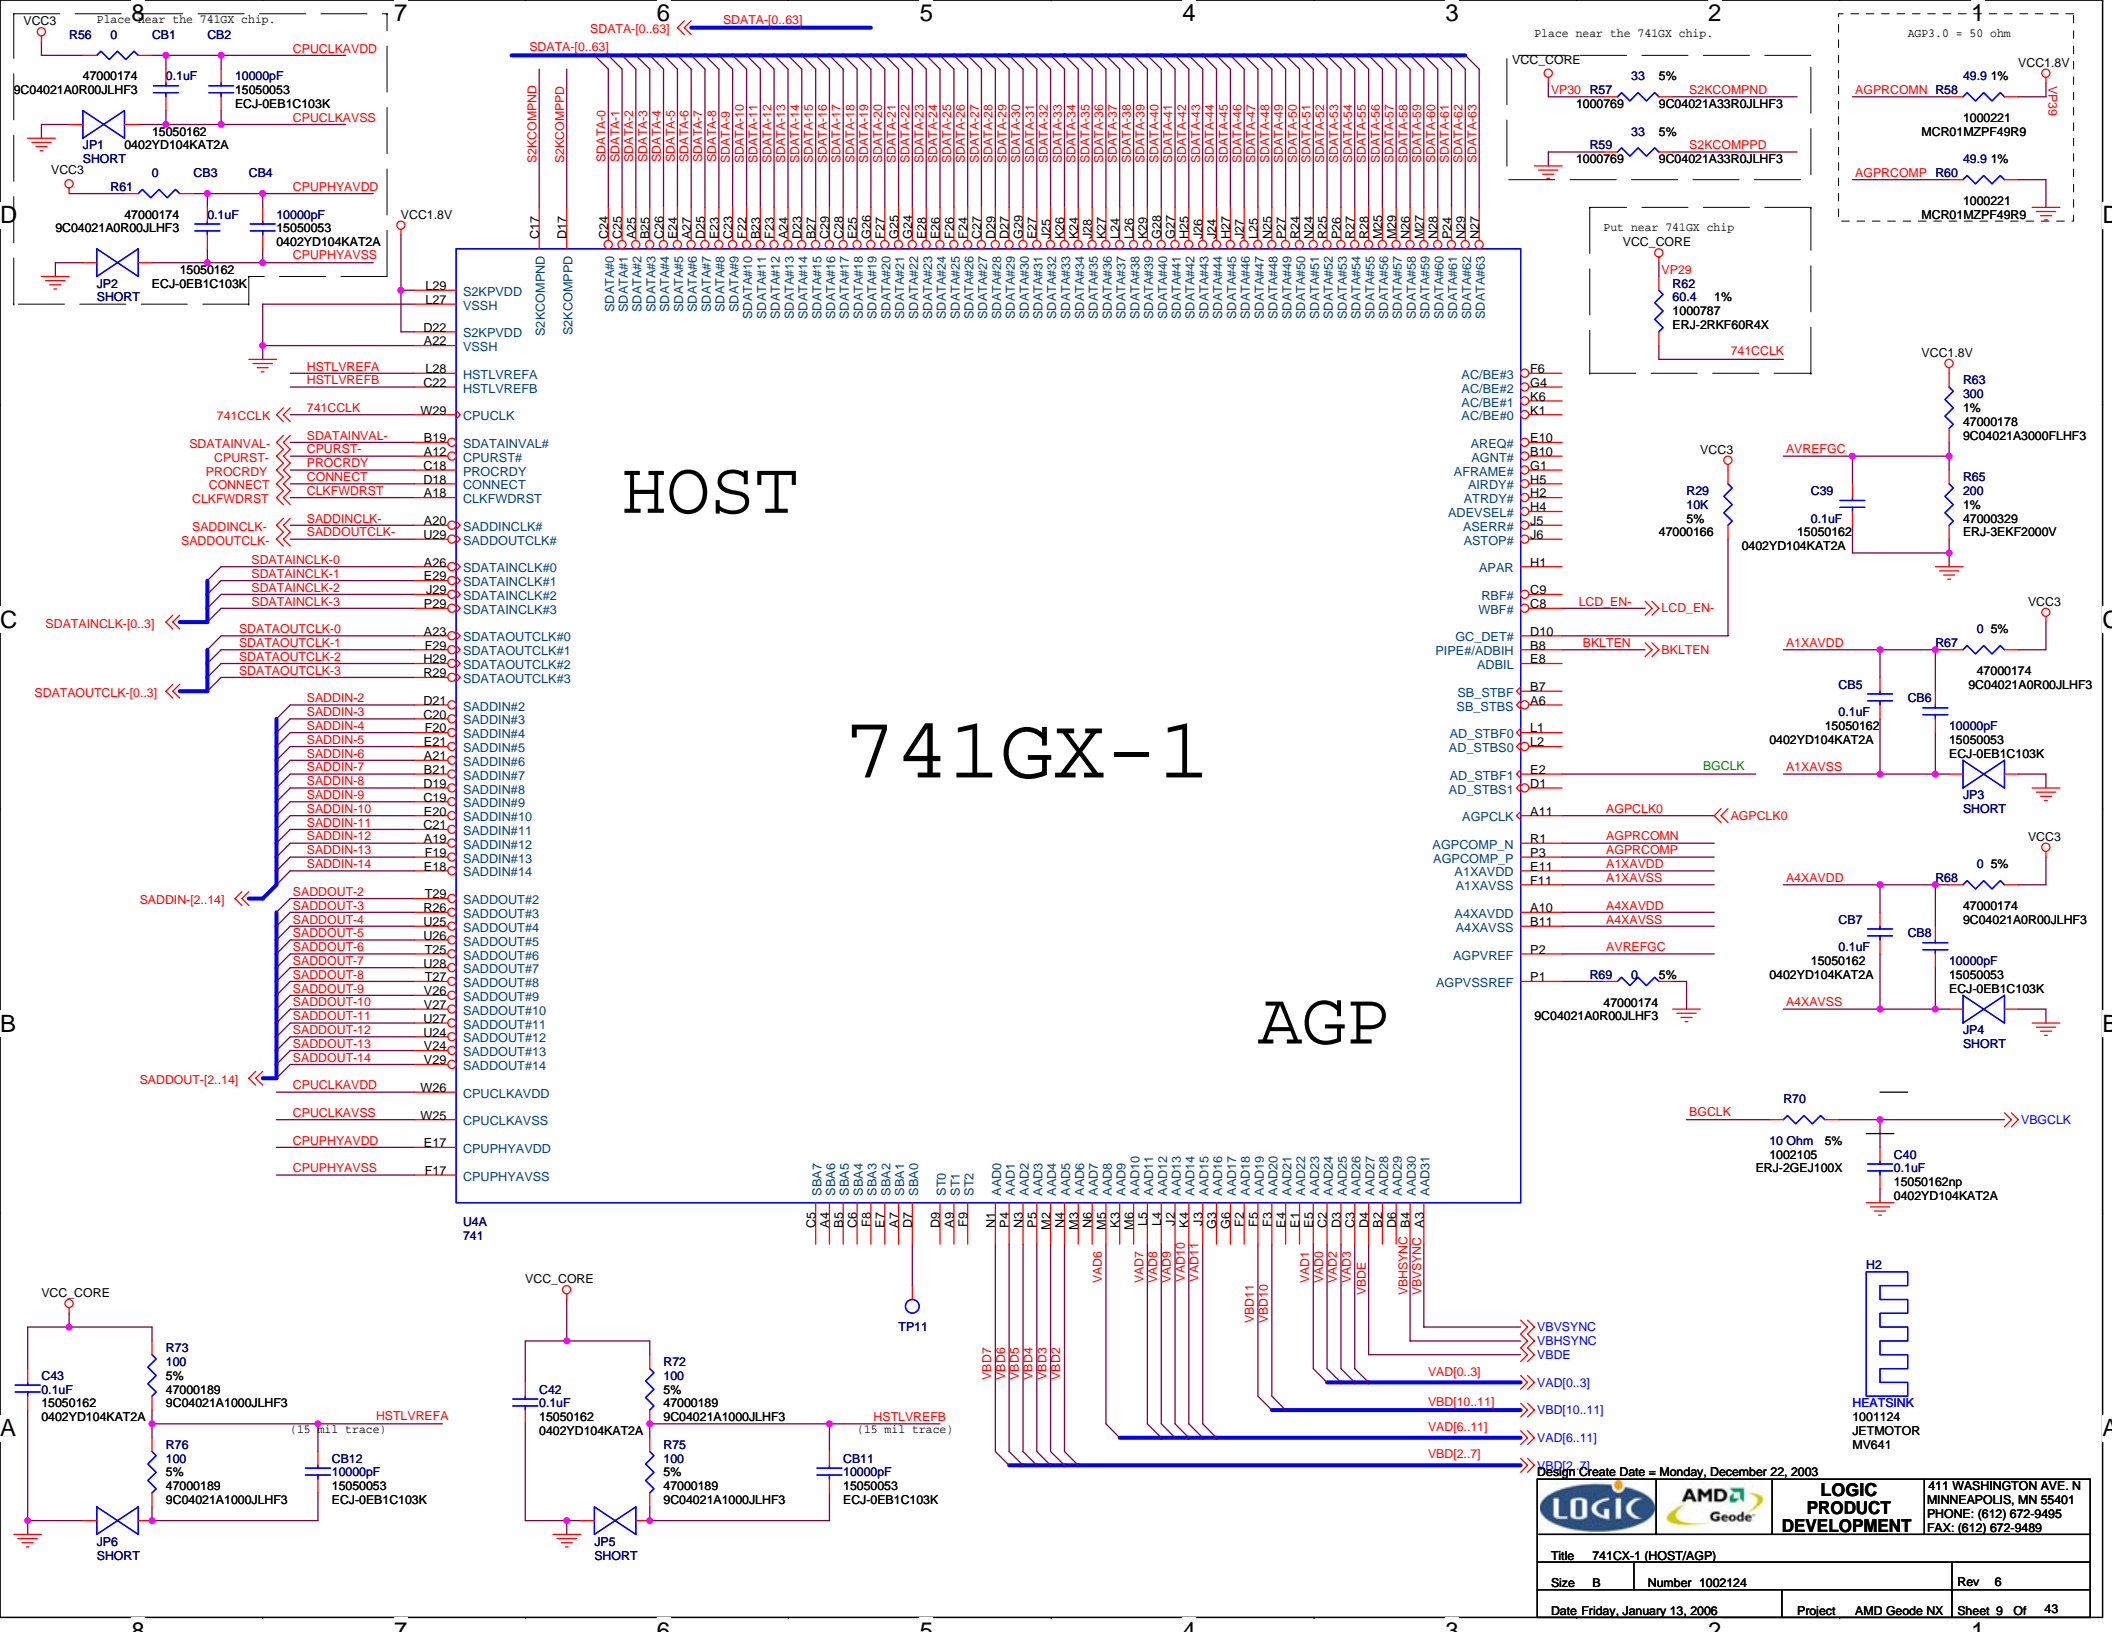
8 7 6 5 4 3 2 1

VCC3 Place near the 741GX chip.
R56 0 CB1 CB2
CPUCLKAVDD
47000174 0.1uF 10000pF
9C04021A0R00JLHF3 15050053
ECJ-0EB1C103K
CPUCLKAVSS
15050162
JP1 0402YD104KAT2A
SHORT
VCC3 0 CB3 CB4
R61 CPUPHYAVDD
47000174 0.1uF 10000pF
9C04021A0R00JLHF3 15050053
0402YD104KAT2A
CPUPHYAVSS
JP2 15050162 ECJ-0EB1C103K
SHORT
VCC1.8V

SDATA-[0..63] SDATA-[0..63]
SDATA-[0..63]

Place near the 741GX chip.
VCC_CORE
VP30 R57 33 5% S2KCOMPND
1000769 9C04021A33R0JLHF3
R59 33 5% S2KCOMPPD
1000769 9C04021A33R0JLHF3

AGP3.0 = 50 ohm
VCC1.8V
AGPRCOMN R58 49.9 1%
VP39
1000221
MCR01MZPF49R9
AGPRCOMP R60 49.9 1%
1000221
MCR01MZPF49R9

Put near 741GX chip
VCC_CORE
VP29
R62
60.4 1%
1000787
ERJ-2RKF60R4X
741CCLK

S2KCOMPND S2KCOMPPD
SDATA-0 SDATA-1 SDATA-2 SDATA-3 SDATA-4 SDATA-5 SDATA-6 SDATA-7 SDATA-8 SDATA-9 SDATA-10 SDATA-11 SDATA-12 SDATA-13 SDATA-14 SDATA-15 SDATA-16 SDATA-17 SDATA-18 SDATA-19 SDATA-20 SDATA-21 SDATA-22 SDATA-23 SDATA-24 SDATA-25 SDATA-26 SDATA-27 SDATA-28 SDATA-29 SDATA-30 SDATA-31 SDATA-32 SDATA-33 SDATA-34 SDATA-35 SDATA-36 SDATA-37 SDATA-38 SDATA-39 SDATA-40 SDATA-41 SDATA-42 SDATA-43 SDATA-44 SDATA-45 SDATA-46 SDATA-47 SDATA-48 SDATA-49 SDATA-50 SDATA-51 SDATA-52 SDATA-53 SDATA-54 SDATA-55 SDATA-56 SDATA-57 SDATA-58 SDATA-59 SDATA-60 SDATA-61 SDATA-62 SDATA-63

C17 D17 C24 C25 A25 B25 C26 E24 A27 D25 F23 C23 F22 B23 F23 A24 B27 C29 C28 F26 G26 F27 G24 E26 F26 E24 C27 D29 D27 G29 E27 J25 K26 J28 K27 L24 L26 K29 G28 G27 H25 J26 J24 H27 J27 L25 N25 P27 R24 N29 R25 P26 R27 M25 M29 N26 M27 N28 P24 N29 N27

S2KCOMPND S2KCOMPPD
SDATA#0 SDATA#1 SDATA#2 SDATA#3 SDATA#4 SDATA#5 SDATA#6 SDATA#7 SDATA#8 SDATA#9 SDATA#10 SDATA#11 SDATA#12 SDATA#13 SDATA#14 SDATA#15 SDATA#16 SDATA#17 SDATA#18 SDATA#19 SDATA#20 SDATA#21 SDATA#22 SDATA#23 SDATA#24 SDATA#25 SDATA#26 SDATA#27 SDATA#28 SDATA#29 SDATA#30 SDATA#31 SDATA#32 SDATA#33 SDATA#34 SDATA#35 SDATA#36 SDATA#37 SDATA#38 SDATA#39 SDATA#40 SDATA#41 SDATA#42 SDATA#43 SDATA#44 SDATA#45 SDATA#46 SDATA#47 SDATA#48 SDATA#49 SDATA#50 SDATA#51 SDATA#52 SDATA#53 SDATA#54 SDATA#55 SDATA#56 SDATA#57 SDATA#58 SDATA#59 SDATA#60 SDATA#61 SDATA#62 SDATA#63

L29 S2KPVDD
L27 VSSH
D22 S2KPVDD
A22 VSSH
HSTLVREFA L28 HSTLVREFA
HSTLVREFB C22 HSTLVREFB
741CCLK 741CCLK W29 CPUCLK
SDATAINVAL- SDATAINVAL- B19 SDATAINVAL#
CPURST- CPURST- A12 CPURST#
PROCRDY PROCRDY C18 PROCRDY
CONNECT CONNECT D18 CONNECT
CLKFWDRST CLKFWDRST A18 CLKFWDRST
SADDINCLK- SADDINCLK- A20 SADDINCLK#
SADDOUTCLK- SADDOUTCLK- U29 SADDOUTCLK#
SDATAINCLK-0 A26 SDATAINCLK#0
SDATAINCLK-1 E29 SDATAINCLK#1
SDATAINCLK-2 J29 SDATAINCLK#2
SDATAINCLK-3 P29 SDATAINCLK#3
SDATAINCLK-[0..3]
SDATAOUTCLK-0 A23 SDATAOUTCLK#0
SDATAOUTCLK-1 F29 SDATAOUTCLK#1
SDATAOUTCLK-2 H29 SDATAOUTCLK#2
SDATAOUTCLK-3 R29 SDATAOUTCLK#3
SDATAOUTCLK-[0..3]
SADDIN-2 D21 SADDIN#2
SADDIN-3 C20 SADDIN#3
SADDIN-4 F20 SADDIN#4
SADDIN-5 E21 SADDIN#5
SADDIN-6 A21 SADDIN#6
SADDIN-7 B21 SADDIN#7
SADDIN-8 D19 SADDIN#8
SADDIN-9 C19 SADDIN#9
SADDIN-10 E20 SADDIN#10
SADDIN-11 C21 SADDIN#11
SADDIN-12 A19 SADDIN#12
SADDIN-13 F19 SADDIN#13
SADDIN-14 E18 SADDIN#14
SADDIN-[2..14]
SADDOUT-2 T29 SADDOUT#2
SADDOUT-3 R26 SADDOUT#3
SADDOUT-4 U25 SADDOUT#4
SADDOUT-5 U26 SADDOUT#5
SADDOUT-6 T25 SADDOUT#6
SADDOUT-7 U28 SADDOUT#7
SADDOUT-8 T27 SADDOUT#8
SADDOUT-9 V26 SADDOUT#9
SADDOUT-10 V27 SADDOUT#10
SADDOUT-11 U27 SADDOUT#11
SADDOUT-12 U24 SADDOUT#12
SADDOUT-13 V24 SADDOUT#13
SADDOUT-14 V29 SADDOUT#14
SADDOUT-[2..14]
CPUCLKAVDD W26 CPUCLKAVDD
CPUCLKAVSS W25 CPUCLKAVSS
CPUPHYAVDD E17 CPUPHYAVDD
CPUPHYAVSS F17 CPUPHYAVSS

HOST
741GX-1
AGP

AC/BE#3 F6
AC/BE#2 G4
AC/BE#1 K6
AC/BE#0 K1
AREQ# E10
AGNT# B10
AFRAME# G1
AIRDY# H5
ATRDY# H2
ADEVSEL# H4
ASERR# J5
ASTOP# J6
APAR H1
RBF# C9
WBF# C8 LCD_EN- LCD_EN-
GC_DET# D10
PIPE#/ADBIH B8 BKLTEN BKLTEN
ADBIL E8
SB_STBF B7
SB_STBS A6
AD_STBF0 L1
AD_STBS0 L2
AD_STBF1 E2 BGCLK
AD_STBS1 D1
AGPCLK A11 AGPCLK0 AGPCLK0
AGPCOMP_N R1 AGPRCOMN
AGPCOMP_P P3 AGPRCOMP
A1XAVDD E11 A1XAVDD
A1XAVSS F11 A1XAVSS
A4XAVDD A10 A4XAVDD
A4XAVSS B11 A4XAVSS
AGPVREF P2 AVREFGC
AGPVSSREF P1 R69 0 5%
47000174
9C04021A0R00JLHF3

VCC1.8V
R63
300
1%
47000178
9C04021A3000FLHF3
VCC3 AVREFGC
R29 C39 R65
10K 200
5% 0.1uF 1%
47000166 15050162 47000329
0402YD104KAT2A ERJ-3EKF2000V

VCC3
A1XAVDD R67 0 5%
47000174
CB5 9C04021A0R00JLHF3
CB6
0.1uF 10000pF
15050162 15050053
0402YD104KAT2A ECJ-0EB1C103K
A1XAVSS
JP3
SHORT

VCC3
A4XAVDD R68 0 5%
47000174
CB7 9C04021A0R00JLHF3
CB8
0.1uF 10000pF
15050162 15050053
0402YD104KAT2A ECJ-0EB1C103K
A4XAVSS
JP4
SHORT

R70
BGCLK VBGCLK
10 Ohm 5% C40
1002105 0.1uF
ERJ-2GEJ100X 15050162np
0402YD104KAT2A

SBA7 SBA6 SBA5 SBA4 SBA3 SBA2 SBA1 SBA0 ST0 ST1 ST2 AAD0 AAD1 AAD2 AAD3 AAD4 AAD5 AAD6 AAD7 AAD8 AAD9 AAD10 AAD11 AAD12 AAD13 AAD14 AAD15 AAD16 AAD17 AAD18 AAD19 AAD20 AAD21 AAD22 AAD23 AAD24 AAD25 AAD26 AAD27 AAD28 AAD29 AAD30 AAD31
C5 A4 B5 C6 F8 E7 A7 D7 D9 A9 F9 N1 P4 N3 P5 M2 N4 M3 N6 M5 K3 M6 L5 L4 J2 K4 J3 G6 F2 F5 F3 E4 E1 E5 C2 D3 C3 D4 B2 D6 B4 A3

U4A
741

TP11

VAD6 VAD7 VAD8 VAD9 VAD10 VAD11 VBD11 VBD10 VAD1 VAD0 VAD2 VAD3 VBDE VBHSYNC VBVSYNC
VBD7 VBD6 VBD5 VBD4 VBD3 VBD2

VBVSYNC
VBHSYNC
VBDE
VAD[0..3] VAD[0..3]
VBD[10..11] VBD[10..11]
VAD[6..11] VAD[6..11]
VBD[2..7] VBD[2..7]

H2
HEATSINK
1001124
JETMOTOR
MV641

VCC_CORE
R73
C43 100
0.1uF 5%
15050162 47000189
0402YD104KAT2A 9C04021A1000JLHF3
HSTLVREFA
(15 mil trace)
R76
100 CB12
5% 10000pF
47000189 15050053
9C04021A1000JLHF3 ECJ-0EB1C103K
JP6
SHORT

VCC_CORE
R72
C42 100
0.1uF 5%
15050162 47000189
0402YD104KAT2A 9C04021A1000JLHF3
HSTLVREFB
(15 mil trace)
R75
100 CB11
5% 10000pF
47000189 15050053
9C04021A1000JLHF3 ECJ-0EB1C103K
JP5
SHORT

Design Create Date = Monday, December 22, 2003
LOGIC AMD Geode LOGIC PRODUCT DEVELOPMENT
411 WASHINGTON AVE. N
MINNEAPOLIS, MN 55401
PHONE: (612) 672-9495
FAX: (612) 672-9489
Title 741CX-1 (HOST/AGP)
Size B Number 1002124 Rev 6
Date Friday, January 13, 2006 Project AMD Geode NX Sheet 9 Of 43

D C B A